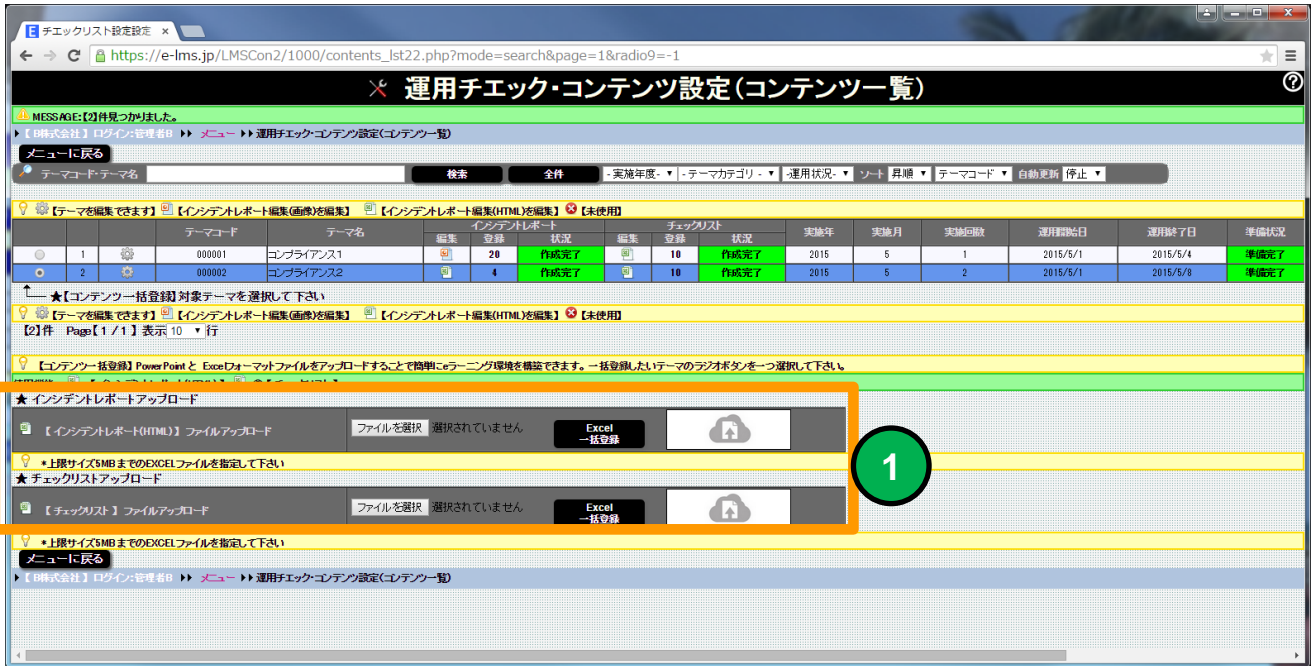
E チエックリスト設定設定 ×

https://e-lms.jp/LMSCon2/1000/contents_lst22.php?mode=search&page=1&radio9=-1

運用チエック・コンテンツ設定(コンテンツ一覧)

MESSAGE:【2】件見つかりました。

【B株式会社】ログイン:管理者B ▸▸ メニュー ▸▸ 運用チエック・コンテンツ設定(コンテンツ一覧)

メニューに戻る

テーマコード・テーマ名 検索 全件 -実施年度- -テーマカテゴリ- -運用状況- ソート 昇順 テーマコード 自動更新 停止

【テーマを編集できます】【インシデントレポート編集(画像)を編集】【インシデントレポート編集(HTML)を編集】【未使用】

| | | | テーマコード | テーマ名 | インシデントレポート 編集 | 登録 | 状況 | チェックリスト 編集 | 登録 | 状況 | 実施年 | 実施月 | 実施回数 | 運用開始日 | 運用終了日 | 準備状況 |
|---|---|---|---|---|---|---|---|---|---|---|---|---|---|---|---|---|
| | 1 | | 000001 | コンプライアンス1 | | 20 | 作成完了 | | 10 | 作成完了 | 2015 | 5 | 1 | 2015/5/1 | 2015/5/4 | 準備完了 |
| | 2 | | 000002 | コンプライアンス2 | | 4 | 作成完了 | | 10 | 作成完了 | 2015 | 5 | 2 | 2015/5/1 | 2015/5/8 | 準備完了 |

★【コンテンツ一括登録】対象テーマを選択して下さい

【テーマを編集できます】【インシデントレポート編集(画像)を編集】【インシデントレポート編集(HTML)を編集】【未使用】

【2】件 Page【1/1】表示 10 行

【コンテンツ一括登録】PowerPoint と Excelフォーマットファイルをアップロードすることで簡単にeラーニング環境を構築できます。一括登録したいテーマのラジオボタンを一つ選択して下さい。

★ インシデントレポートアップロード

【インシデントレポート(HTML)】ファイルアップロード ファイルを選択 選択されていません Excel 一括登録

*上限サイズ5MBまでのEXCELファイルを指定して下さい

★ チェックリストアップロード

【チェックリスト】ファイルアップロード ファイルを選択 選択されていません Excel 一括登録

1

*上限サイズ5MBまでのEXCELファイルを指定して下さい

メニューに戻る

【B株式会社】ログイン:管理者B ▸▸ メニュー ▸▸ 運用チエック・コンテンツ設定(コンテンツ一覧)